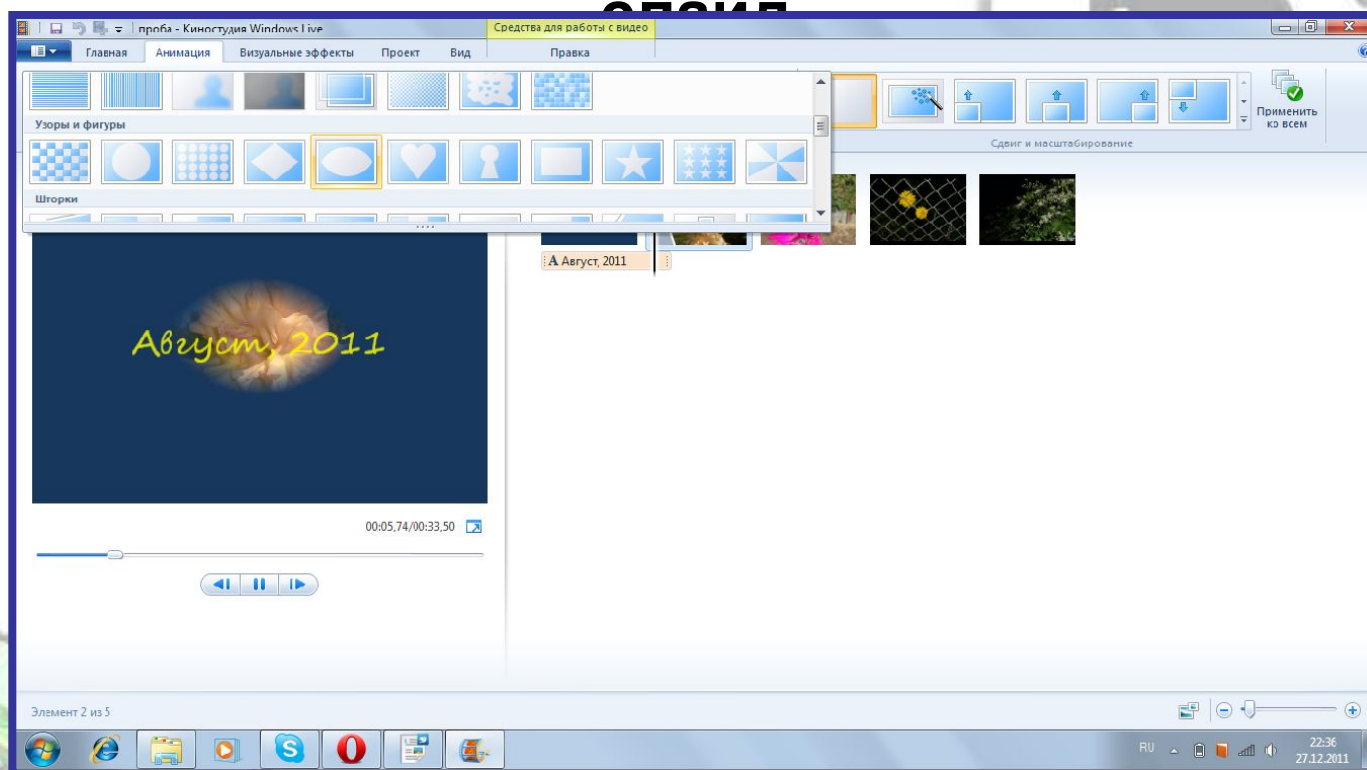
проба - Киностудия Windows Live

Средства для работы с видео

Главная
Анимация
Визуальные эффекты
Проект
Вид
Правка

Узоры и фигуры

Шторки

Применить ко всем

Сдвиг и масштабирование

A Август, 2011

Август, 2011

00:05,74/00:33,50

Элемент 2 из 5

RU

22:36
27.12.2011